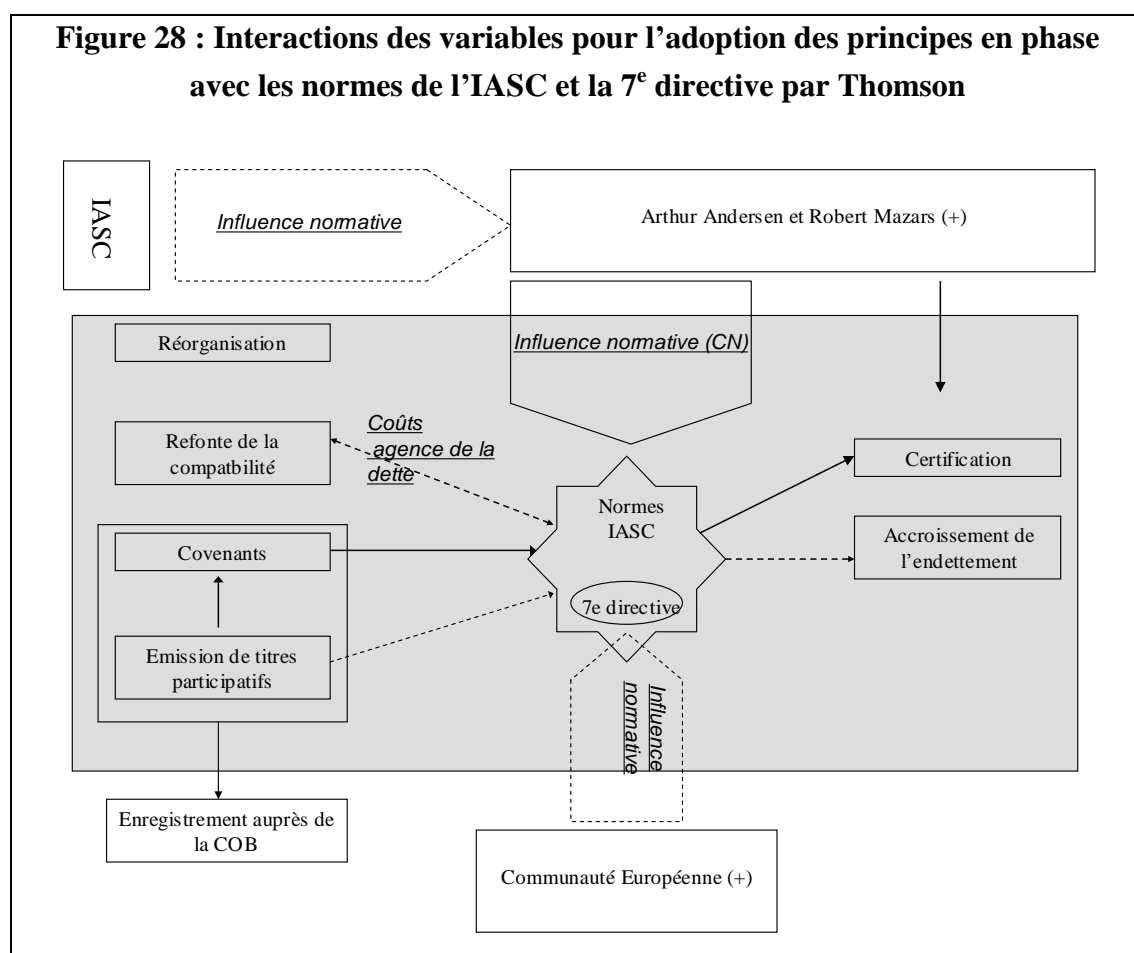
Figure 28 : Interactions des variables pour l'adoption des principes en phase avec les normes de l'IASC et la 7$^{e}$ directive par Thomson

IASC

Influence normative

Arthur Andersen et Robert Mazars (+)

Réorganisation

Influence normative (CN)

Refonte de la compatbilité

Coûts agence de la dette

Certification

Normes IASC

7e directive

Accroissement de l'endettement

Covenants

Emission de titres participatifs

Influence normative

Enregistrement auprès de la COB

Communauté Européenne (+)